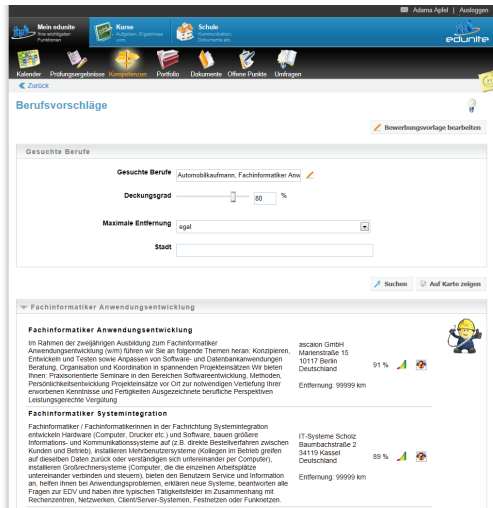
Adama Apfel | Ausloggen

Mein edunite
Ihre wichtigsten Funktionen

Kurse
Aufgaben, Ergebnisse, usw.

Schule
Kommunikation, Dokumente etc.

edunite

Kalender Prüfungsergebnisse Kompetenzen Portfolio Dokumente Offene Punkte Umfragen

Zurück

Berufsvorschläge

Bewerbungsvorlage bearbeiten

Gesuchte Berufe

Gesuchte Berufe Automobilkaufmann, Fachinformatiker Anw

Deckungsgrad 80 %

Maximale Entfernung egal

Stadt

Suchen Auf Karte zeigen

Fachinformatiker Anwendungsentwicklung

Fachinformatiker Anwendungsentwicklung

Im Rahmen der zweijährigen Ausbildung zum Fachinformatiker Anwendungsentwicklung (w/m) führen wir Sie an folgende Themen heran: Konzipieren, Entwickeln und Testen sowie Anpassen von Software- und Datenbankanwendungen Beratung, Organisation und Koordination in spannenden Projekteinsätzen Wir bieten Ihnen: Praxisorientierte Seminare in den Bereichen Softwareentwicklung, Methoden, Persönlichkeitsentwicklung Projekteinsätze vor Ort zur notwendigen Vertiefung Ihrer erworbenen Kenntnisse und Fertigkeiten Ausgezeichnete berufliche Perspektiven Leistungsgerechte Vergütung

ascaion GmbH
Marienstraße 15
10117 Berlin
Deutschland

Entfernung: 99999 km

91 %

Fachinformatiker Systemintegration

Fachinformatiker / Fachinformatikerinnen in der Fachrichtung Systemintegration entwickeln Hardware (Computer, Drucker etc.) und Software, bauen größere Informations- und Kommunikationssysteme auf (z.B. direkte Bestellverfahren zwischen Kunden und Betrieb), installieren Mehrbenutzersysteme (Kollegen im Betrieb greifen auf dieselben Daten zurück oder verständigen sich untereinander per Computer), installieren Großrechnersysteme (Computer, die die einzelnen Arbeitsplätze untereinander verbinden und steuern), bieten den Benutzern Service und Information an, helfen ihnen bei Anwendungsproblemen, erklären neue Systeme, beantworten alle Fragen zur EDV und haben ihre typischen Tätigkeitsfelder im Zusammenhang mit Rechenzentren, Netzwerken, Client/Server-Systemen, Festnetzen oder Funknetzen.

IT-Systeme Scholz
Baumbachstraße 2
34119 Kassel
Deutschland

Entfernung: 99999 km

89 %